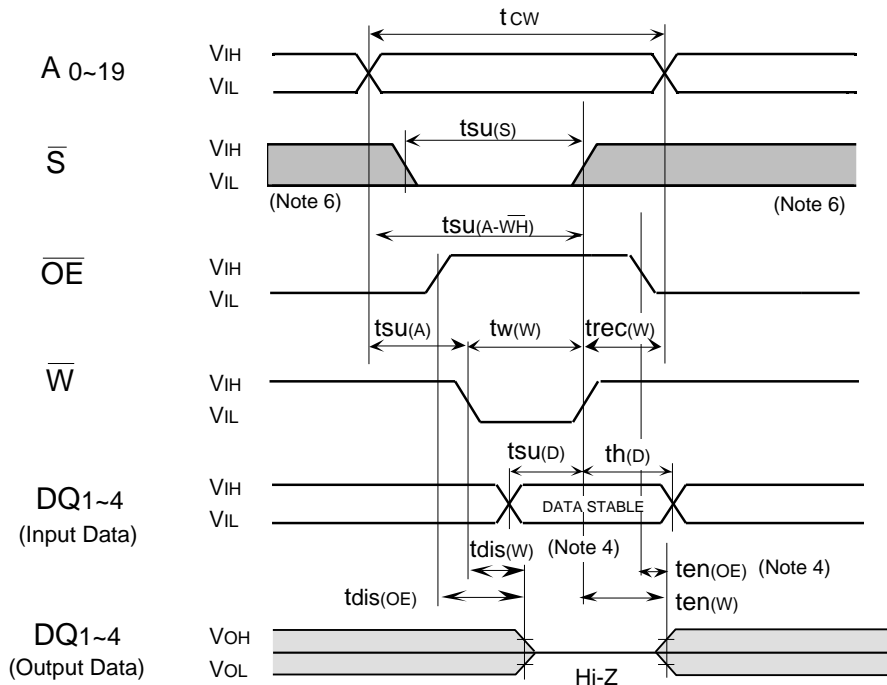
t CW

A 0~19

VIH

VIL

$\overline{S}$

VIH

VIL

tsu(S)

(Note 6)

(Note 6)

tsu(A-$\overline{WH}$)

$\overline{OE}$

VIH

VIL

tsu(A)

tw(W)

trec(W)

$\overline{W}$

VIH

VIL

tsu(D)

th(D)

DQ1~4
(Input Data)

VIH

VIL

DATA STABLE

tdis(W)

(Note 4)

ten(OE)

(Note 4)

tdis(OE)

ten(W)

DQ1~4
(Output Data)

VOH

VOL

Hi-Z